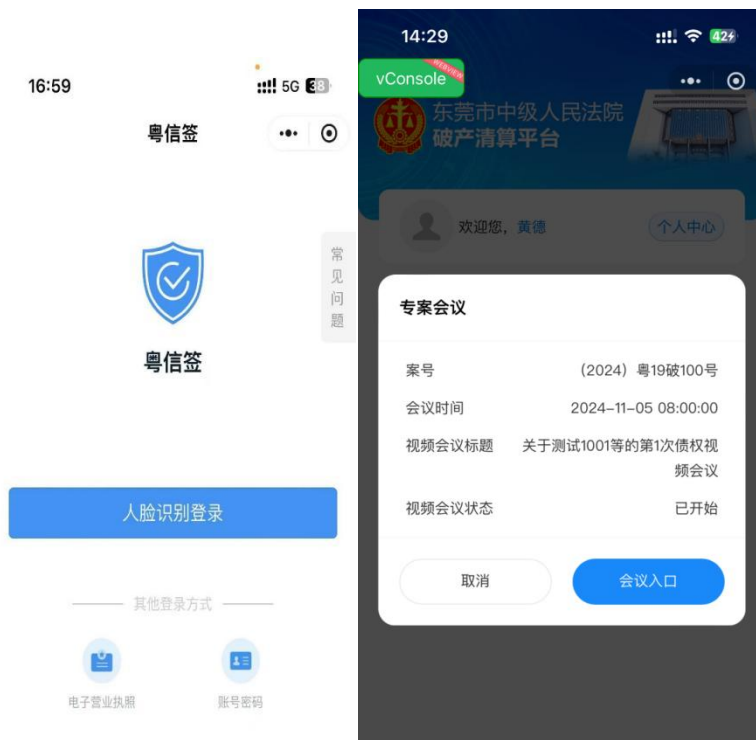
16:59

5G 38

粤信签

常见问题

粤信签

人脸识别登录

其他登录方式

电子营业执照

账号密码

14:29

42

vConsole

WEBVIEW

东莞市中级人民法院
破产清算平台

欢迎您，黄德

个人中心

专案会议

| 案号 | （2024）粤19破100号 |
|---|---|
| 会议时间 | 2024-11-05 08:00:00 |
| 视频会议标题 | 关于测试1001等的第1次债权视频会议 |
| 视频会议状态 | 已开始 |

取消

会议入口